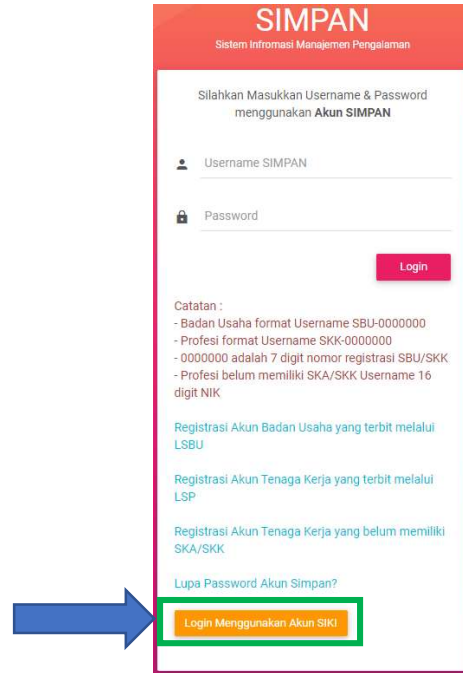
SIMPAN
Sistem Infromasi Manajemen Pengalaman

Silahkan Masukkan Username & Password menggunakan **Akun SIMPAN**

Username SIMPAN

Password

Login

Catatan :
- Badan Usaha format Username SBU-0000000
- Profesi format Username SKK-0000000
- 0000000 adalah 7 digit nomor registrasi SBU/SKK
- Profesi belum memiliki SKA/SKK Username 16 digit NIK

Registrasi Akun Badan Usaha yang terbit melalui LSBU

Registrasi Akun Tenaga Kerja yang terbit melalui LSP

Registrasi Akun Tenaga Kerja yang belum memiliki SKA/SKK

Lupa Password Akun Simpan?

Login Menggunakan Akun SIKI